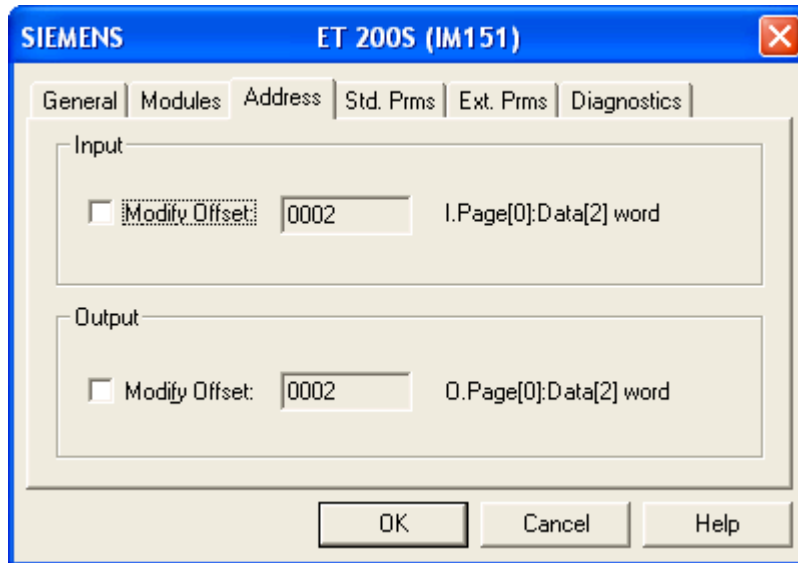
SIEMENS ET 200S (IM151)

General | Modules | Address | Std. Prms | Ext. Prms | Diagnostics

Input

Modify Offset: 0002 I.Page[0]:Data[2] word

Output

Modify Offset: 0002 O.Page[0]:Data[2] word

OK Cancel Help